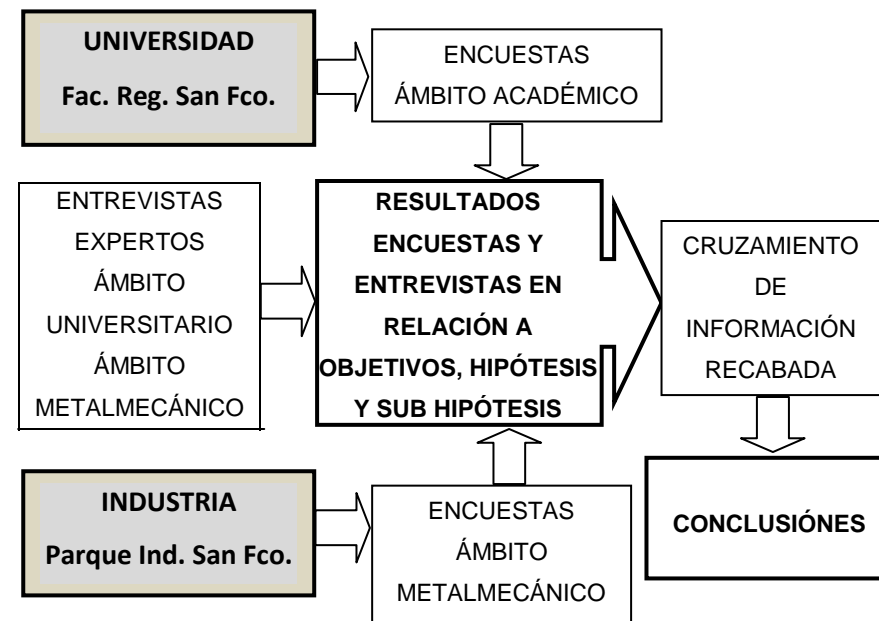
UNIVERSIDAD
Fac. Reg. San Fco.

ENCUESTAS
ÁMBITO ACADÉMICO

ENTREVISTAS
EXPERTOS
ÁMBITO
UNIVERSITARIO
ÁMBITO
METALMECÁNICO

RESULTADOS
ENCUESTAS Y
ENTREVISTAS EN
RELACIÓN A
OBJETIVOS, HIPÓTESIS
Y SUB HIPÓTESIS

CRUZAMIENTO
DE
INFORMACIÓN
RECABADA

INDUSTRIA
Parque Ind. San Fco.

ENCUESTAS
ÁMBITO
METALMECÁNICO

CONCLUSIÓNES